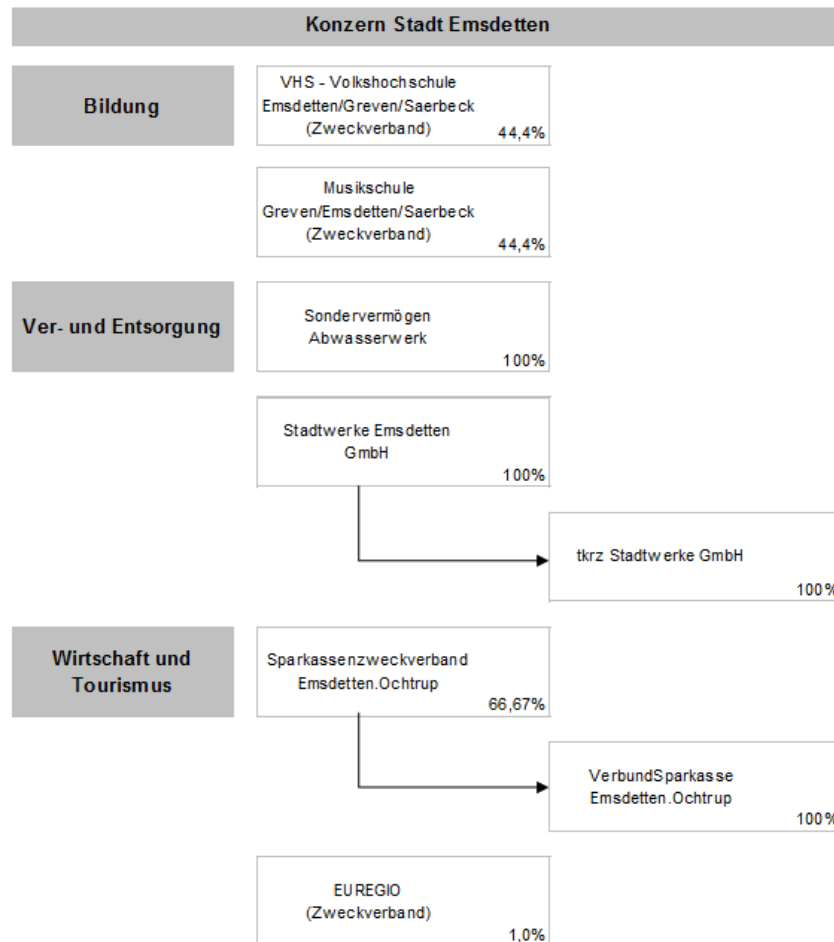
Konzern Stadt Emsdetten

Bildung

VHS - Volkshochschule Emsdetten/Greven/Saerbeck (Zweckverband)
44,4%

Musikschule Greven/Emsdetten/Saerbeck (Zweckverband)
44,4%

Ver- und Entsorgung

Sondervermögen Abwasserwerk
100%

Stadtwerke Emsdetten GmbH
100%

tkrz Stadtwerke GmbH
100%

Wirtschaft und Tourismus

Sparkassenzweckverband Emsdetten.Ochtrup
66,67%

VerbundSparkasse Emsdetten.Ochtrup
100%

EUREGIO (Zweckverband)
1,0%